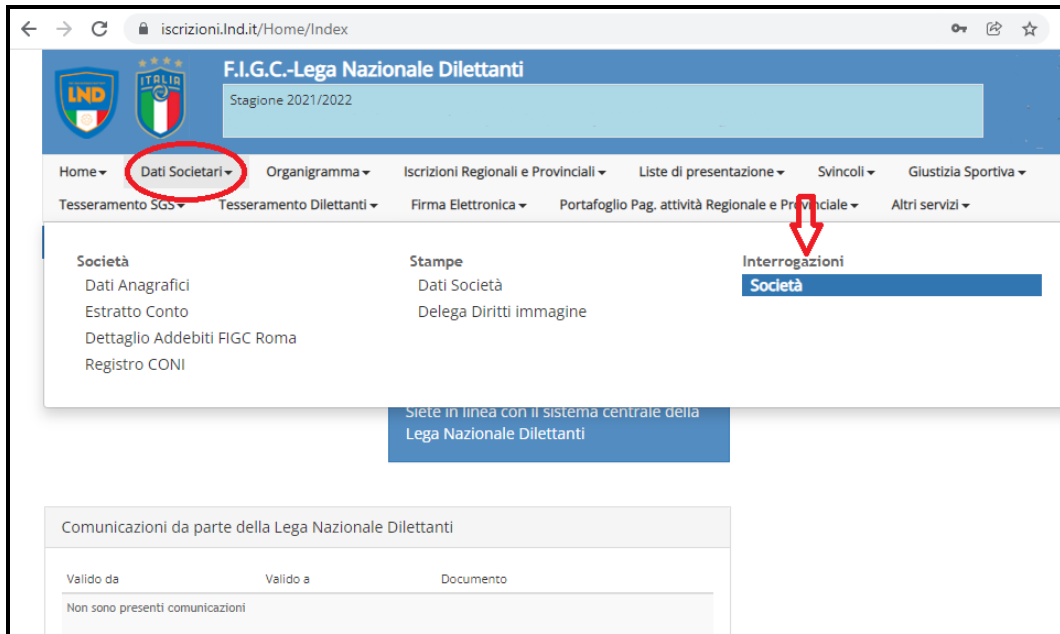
iscrizioni.lnd.it/Home/Index

LND

ITALIA

F.I.G.C.-Lega Nazionale Dilettanti

Stagione 2021/2022

Home ▾ Dati Societari ▾ Organigramma ▾ Iscrizioni Regionali e Provinciali ▾ Liste di presentazione ▾ Svincoli ▾ Giustizia Sportiva ▾
Tesseramento SGS ▾ Tesseramento Dilettanti ▾ Firma Elettronica ▾ Portafoglio Pag. attività Regionale e Provinciale ▾ Altri servizi ▾

Società
Dati Anagrafici
Estratto Conto
Dettaglio Addebiti FIGC Roma
Registro CONI

Stampe
Dati Società
Delega Diritti immagine

Interrogazioni
Società

Siete in linea con il sistema centrale della Lega Nazionale Dilettanti

Comunicazioni da parte della Lega Nazionale Dilettanti

| Valido da | Valido a | Documento |
|---|---|---|
| Non sono presenti comunicazioni | | |